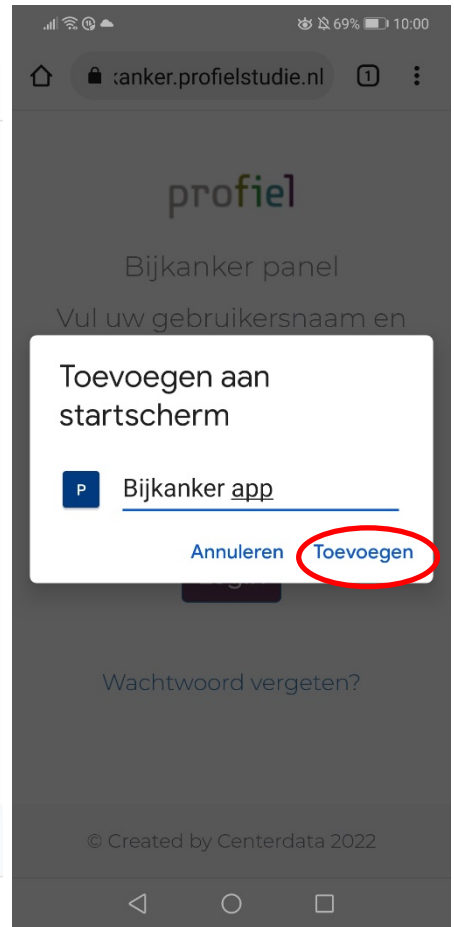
69% 10:00

:anker.profielstudie.nl

1

profiel

Bijkanker panel

Vul uw gebruikersnaam en

Toevoegen aan startscherm

P

Bijkanker app

Annuleren Toevoegen

Wachtwoord vergeten?

© Created by Centerdata 2022